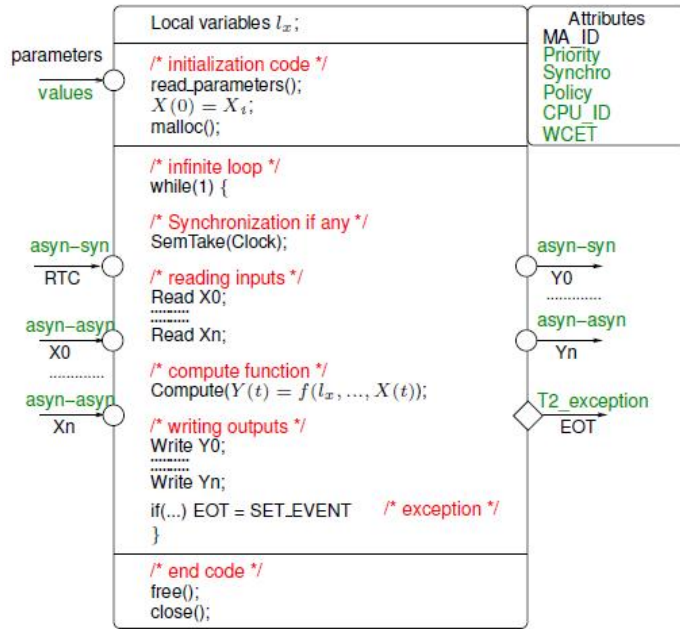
Local variables $l_x$;

parameters
values

/* initialization code */
read_parameters();
$X(0) = X_i$;
malloc();

Attributes
MA_ID
Priority
Synchro
Policy
CPU_ID
WCET

/* infinite loop */
while(1) {

/* Synchronization if any */
SemTake(Clock);

asyn–syn
RTC

/* reading inputs */
Read X0;
Read Xn;

asyn–asyn
X0

asyn–asyn
Xn

asyn–syn
Y0

asyn–asyn
Yn

/* compute function */
Compute($Y(t) = f(l_x, ..., X(t))$);

T2_exception
EOT

/* writing outputs */
Write Y0;
Write Yn;

if(...) EOT = SET_EVENT /* exception */
}

/* end code */
free();
close();